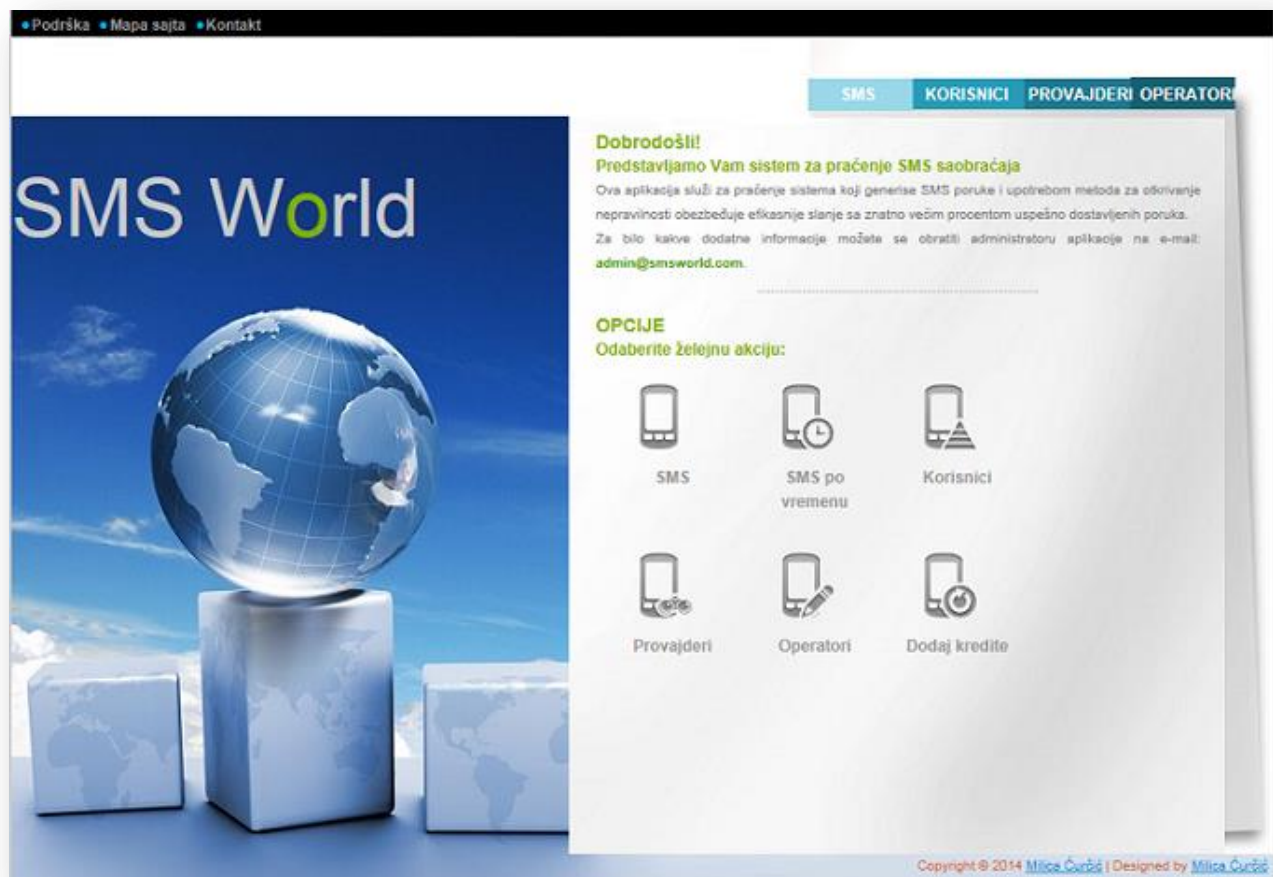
•Podrška •Mapa sajta •Kontakt

SMS KORISNICI PROVAJDERI OPERATORI

SMS World

Dobrodošli!
Predstavljamo Vam sistem za praćenje SMS saobraćaja
Ova aplikacija služi za praćenje sistema koji generise SMS poruke i upotrebom metoda za otkrivanje nepravilnosti obezbeđuje efikasnije slanje sa znatno većim procentom uspešno dostavljenih poruka. Za bilo kakve dodatne informacije možete se obratiti administratoru aplikacije na e-mail: admin@smsworld.com.

OPCIJE
Odaberite željenu akciju:

SMS
SMS po vremenu
Korisnici
Provajderi
Operatori
Dodaj kredite

Copyright © 2014 Milica Čurčić | Designed by Milica Čurčić